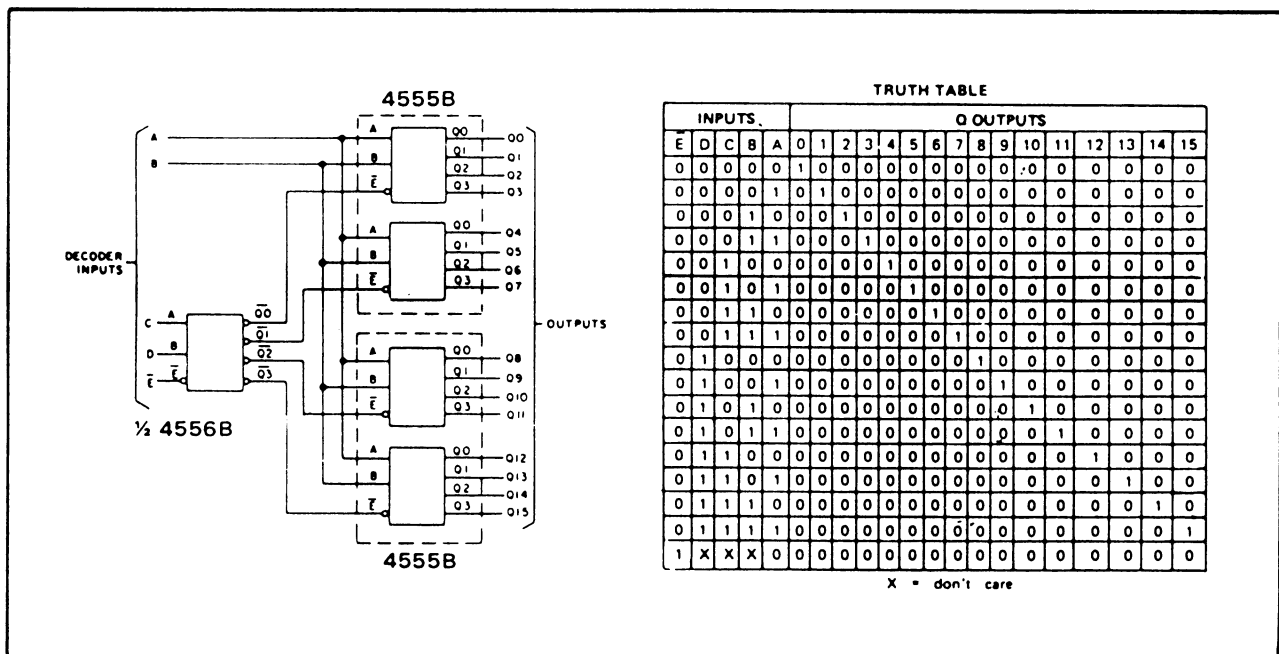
4555B

A
B
DECODER INPUTS
C
D
$\bar{E}$

A
B
$\bar{E}$
$\overline{Q0}$
$\overline{Q1}$
$\overline{Q2}$
$\overline{Q3}$

½ 4556B

A
B
$\bar{E}$
Q0
Q1
Q2
Q3
O0
O1
O2
O3

A
B
$\bar{E}$
Q0
Q1
Q2
Q3
Q4
Q5
Q6
Q7

A
B
$\bar{E}$
Q0
Q1
Q2
Q3
Q8
Q9
Q10
Q11

A
B
$\bar{E}$
Q0
Q1
Q2
Q3
Q12
Q13
Q14
Q15

OUTPUTS

4555B

TRUTH TABLE

| INPUTS | | | | | Q OUTPUTS | | | | | | | | | | | | | | | |
|---|---|---|---|---|---|---|---|---|---|---|---|---|---|---|---|---|---|---|---|---|
| $\bar{E}$ | D | C | B | A | 0 | 1 | 2 | 3 | 4 | 5 | 6 | 7 | 8 | 9 | 10 | 11 | 12 | 13 | 14 | 15 |
| 0 | 0 | 0 | 0 | 0 | 1 | 0 | 0 | 0 | 0 | 0 | 0 | 0 | 0 | 0 | 0 | 0 | 0 | 0 | 0 | 0 |
| 0 | 0 | 0 | 0 | 1 | 0 | 1 | 0 | 0 | 0 | 0 | 0 | 0 | 0 | 0 | 0 | 0 | 0 | 0 | 0 | 0 |
| 0 | 0 | 0 | 1 | 0 | 0 | 0 | 1 | 0 | 0 | 0 | 0 | 0 | 0 | 0 | 0 | 0 | 0 | 0 | 0 | 0 |
| 0 | 0 | 0 | 1 | 1 | 0 | 0 | 0 | 1 | 0 | 0 | 0 | 0 | 0 | 0 | 0 | 0 | 0 | 0 | 0 | 0 |
| 0 | 0 | 1 | 0 | 0 | 0 | 0 | 0 | 0 | 1 | 0 | 0 | 0 | 0 | 0 | 0 | 0 | 0 | 0 | 0 | 0 |
| 0 | 0 | 1 | 0 | 1 | 0 | 0 | 0 | 0 | 0 | 1 | 0 | 0 | 0 | 0 | 0 | 0 | 0 | 0 | 0 | 0 |
| 0 | 0 | 1 | 1 | 0 | 0 | 0 | 0 | 0 | 0 | 0 | 1 | 0 | 0 | 0 | 0 | 0 | 0 | 0 | 0 | 0 |
| 0 | 0 | 1 | 1 | 1 | 0 | 0 | 0 | 0 | 0 | 0 | 0 | 1 | 0 | 0 | 0 | 0 | 0 | 0 | 0 | 0 |
| 0 | 1 | 0 | 0 | 0 | 0 | 0 | 0 | 0 | 0 | 0 | 0 | 0 | 1 | 0 | 0 | 0 | 0 | 0 | 0 | 0 |
| 0 | 1 | 0 | 0 | 1 | 0 | 0 | 0 | 0 | 0 | 0 | 0 | 0 | 0 | 1 | 0 | 0 | 0 | 0 | 0 | 0 |
| 0 | 1 | 0 | 1 | 0 | 0 | 0 | 0 | 0 | 0 | 0 | 0 | 0 | 0 | 0 | 1 | 0 | 0 | 0 | 0 | 0 |
| 0 | 1 | 0 | 1 | 1 | 0 | 0 | 0 | 0 | 0 | 0 | 0 | 0 | 0 | 0 | 0 | 1 | 0 | 0 | 0 | 0 |
| 0 | 1 | 1 | 0 | 0 | 0 | 0 | 0 | 0 | 0 | 0 | 0 | 0 | 0 | 0 | 0 | 0 | 1 | 0 | 0 | 0 |
| 0 | 1 | 1 | 0 | 1 | 0 | 0 | 0 | 0 | 0 | 0 | 0 | 0 | 0 | 0 | 0 | 0 | 0 | 1 | 0 | 0 |
| 0 | 1 | 1 | 1 | 0 | 0 | 0 | 0 | 0 | 0 | 0 | 0 | 0 | 0 | 0 | 0 | 0 | 0 | 0 | 1 | 0 |
| 0 | 1 | 1 | 1 | 1 | 0 | 0 | 0 | 0 | 0 | 0 | 0 | 0 | 0 | 0 | 0 | 0 | 0 | 0 | 0 | 1 |
| 1 | X | X | X | 0 | 0 | 0 | 0 | 0 | 0 | 0 | 0 | 0 | 0 | 0 | 0 | 0 | 0 | 0 | 0 | 0 |

X = don't care